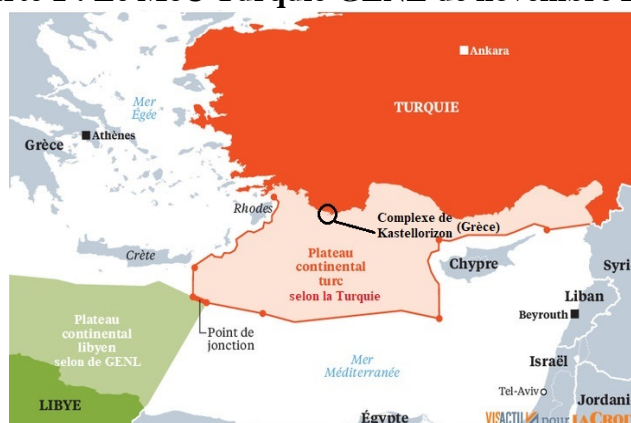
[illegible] Turquie-GENL de novembre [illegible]

Ankara

TURQUIE

Mer Égée

Athènes

Grèce

Rhodes

Complexe de Kastellorizon (Grèce)

Crète

Plateau continental turc selon la Turquie

Chypre

Syri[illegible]

Liban

Beyrouth

Plateau continental libyen selon de GENL

Point de jonction

Mer Méditerranée

Israël

Tel-Aviv

Jordani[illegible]

LIBYE

Égypte

VISACTU pour LA CROI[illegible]